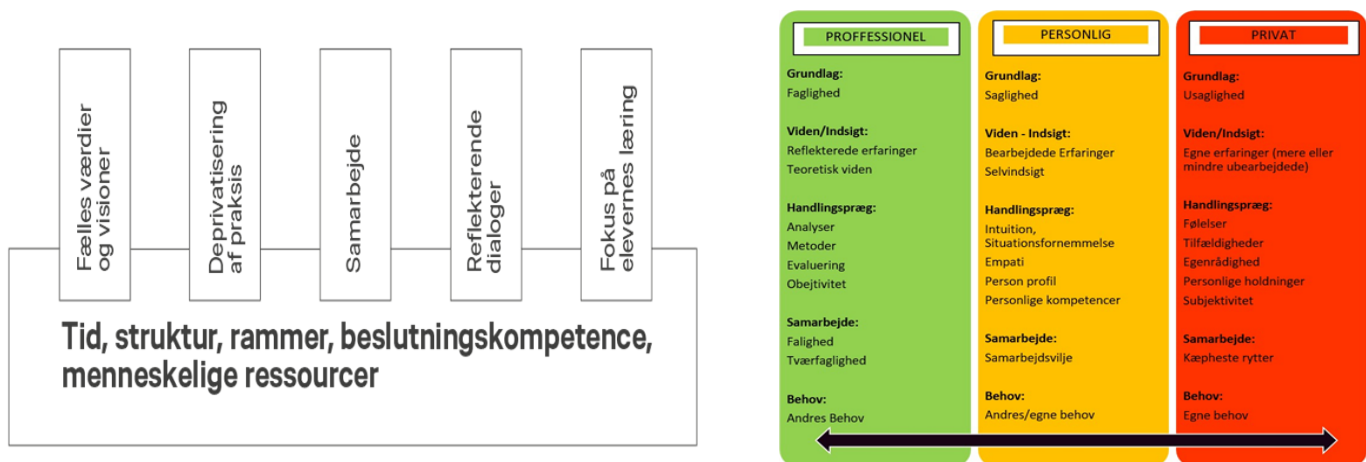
Fælles værdier og visioner

Deprivatisering af praksis

Samarbejde

Reflekterende dialoger

Fokus på elevernes læring

Tid, struktur, rammer, beslutningskompetence, menneskelige ressourcer

PROFFESSIONEL

Grundlag:
Faglighed

Viden/Indsigt:
Reflekterede erfaringer
Teoretisk viden

Handlingspræg:
Analyser
Metoder
Evaluering
Objetivitet

Samarbejde:
Falighed
Tværfaglighed

Behov:
Andres Behov

PERSONLIG

Grundlag:
Saglighed

Viden - Indsigt:
Bearbejdede Erfaringer
Selvindsigt

Handlingspræg:
Intuition, Situationsfornemmelse
Empati
Person profil
Personlige kompetencer

Samarbejde:
Samarbejdsvilje

Behov:
Andres/egne behov

PRIVAT

Grundlag:
Usaglighed

Viden/Indsigt:
Egne erfaringer (mere eller mindre ubearbejdede)

Handlingspræg:
Følelser
Tilfældigheder
Egenrådighed
Personlige holdninger
Subjektivitet

Samarbejde:
Kæpheste rytter

Behov:
Egne behov